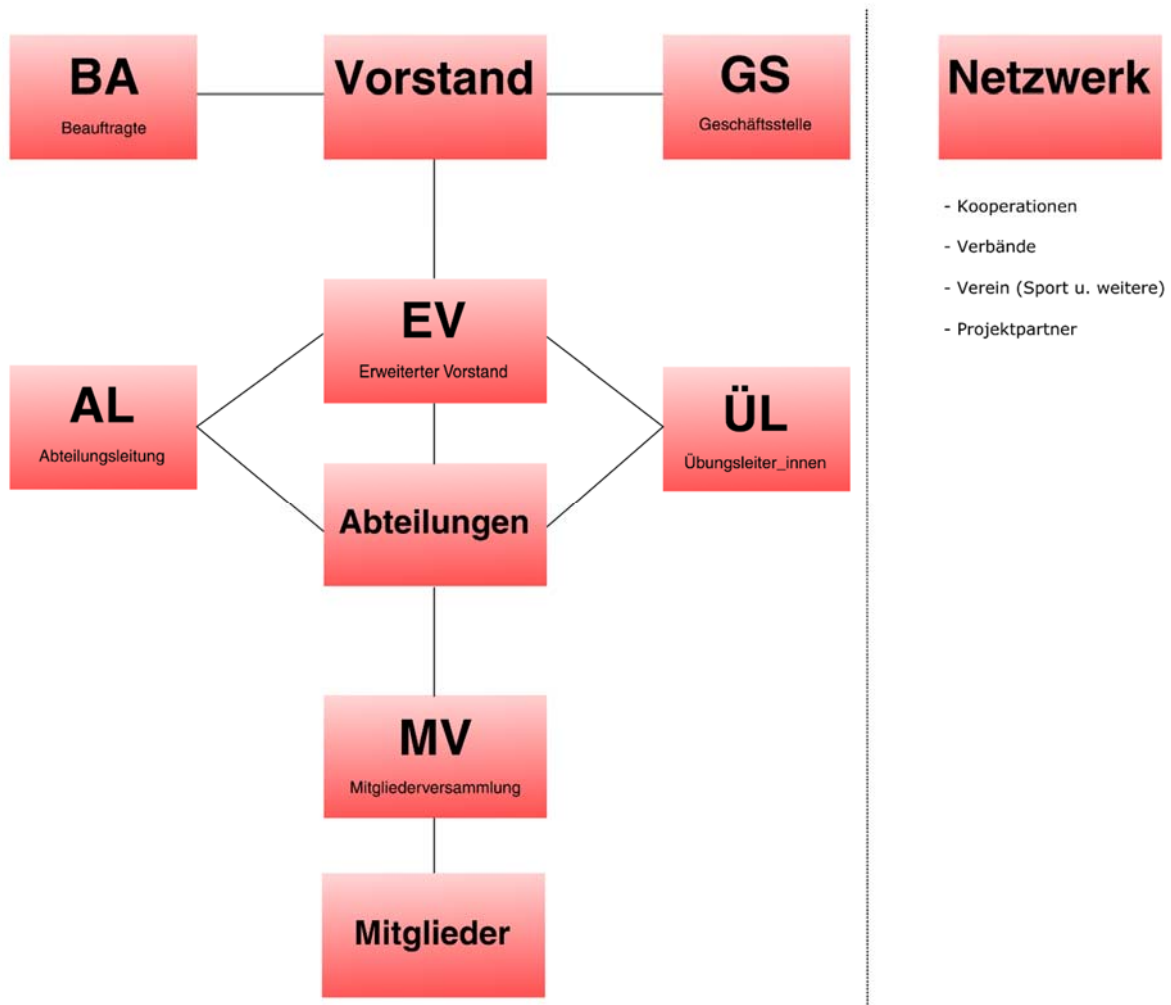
BA
Beauftragte

Vorstand

GS
Geschäftsstelle

Netzwerk

- Kooperationen
- Verbände
- Verein (Sport u. weitere)
- Projektpartner

EV
Erweiterter Vorstand

AL
Abteilungsleitung

ÜL
Übungsleiter_innen

Abteilungen

MV
Mitgliederversammlung

Mitglieder